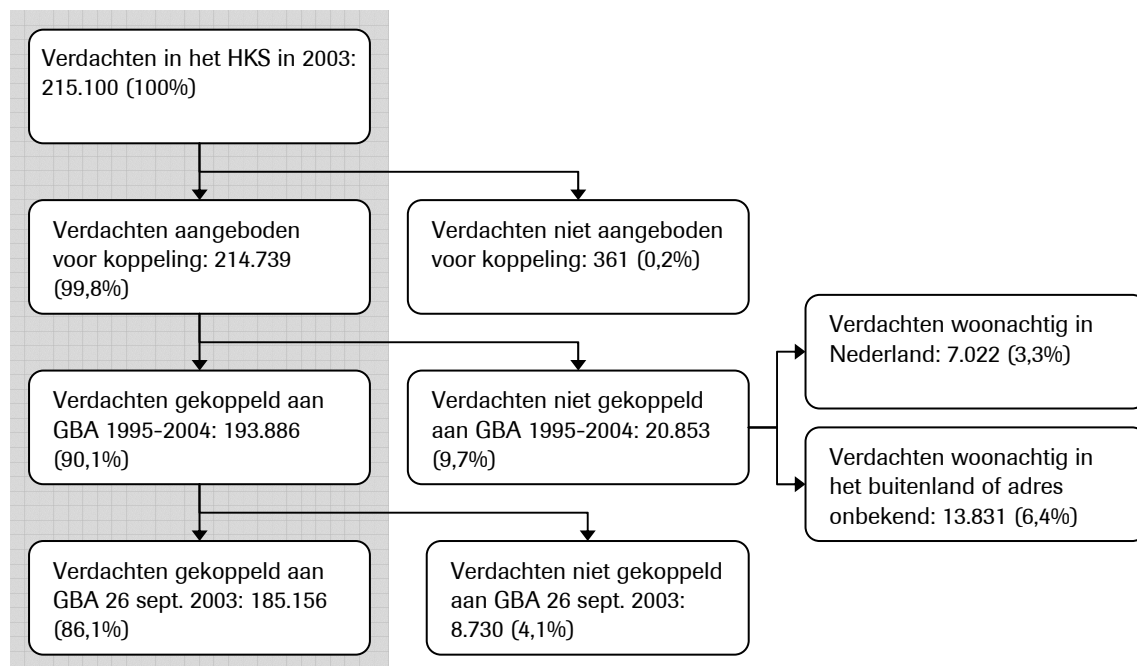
Verdachten in het HKS in 2003: 215.100 (100%)

Verdachten aangeboden voor koppeling: 214.739 (99,8%)

Verdachten niet aangeboden voor koppeling: 361 (0,2%)

Verdachten gekoppeld aan GBA 1995-2004: 193.886 (90,1%)

Verdachten niet gekoppeld aan GBA 1995-2004: 20.853 (9,7%)

Verdachten woonachtig in Nederland: 7.022 (3,3%)

Verdachten woonachtig in het buitenland of adres onbekend: 13.831 (6,4%)

Verdachten gekoppeld aan GBA 26 sept. 2003: 185.156 (86,1%)

Verdachten niet gekoppeld aan GBA 26 sept. 2003: 8.730 (4,1%)